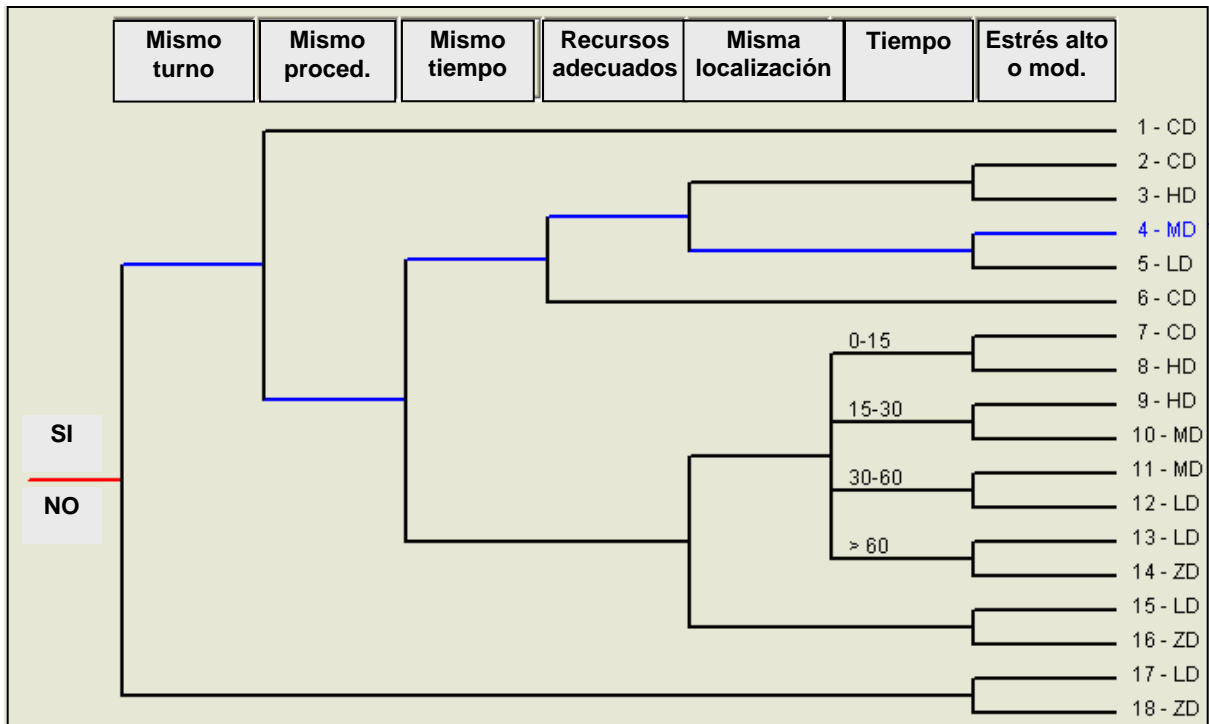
Mismo turno

Mismo proced.

Mismo tiempo

Recursos adecuados

Misma localización

Tiempo

Estrés alto o mod.

SI

NO

1 - CD
2 - CD
3 - HD
4 - MD
5 - LD
6 - CD
0-15
7 - CD
8 - HD
15-30
9 - HD
10 - MD
30-60
11 - MD
12 - LD
> 60
13 - LD
14 - ZD
15 - LD
16 - ZD
17 - LD
18 - ZD